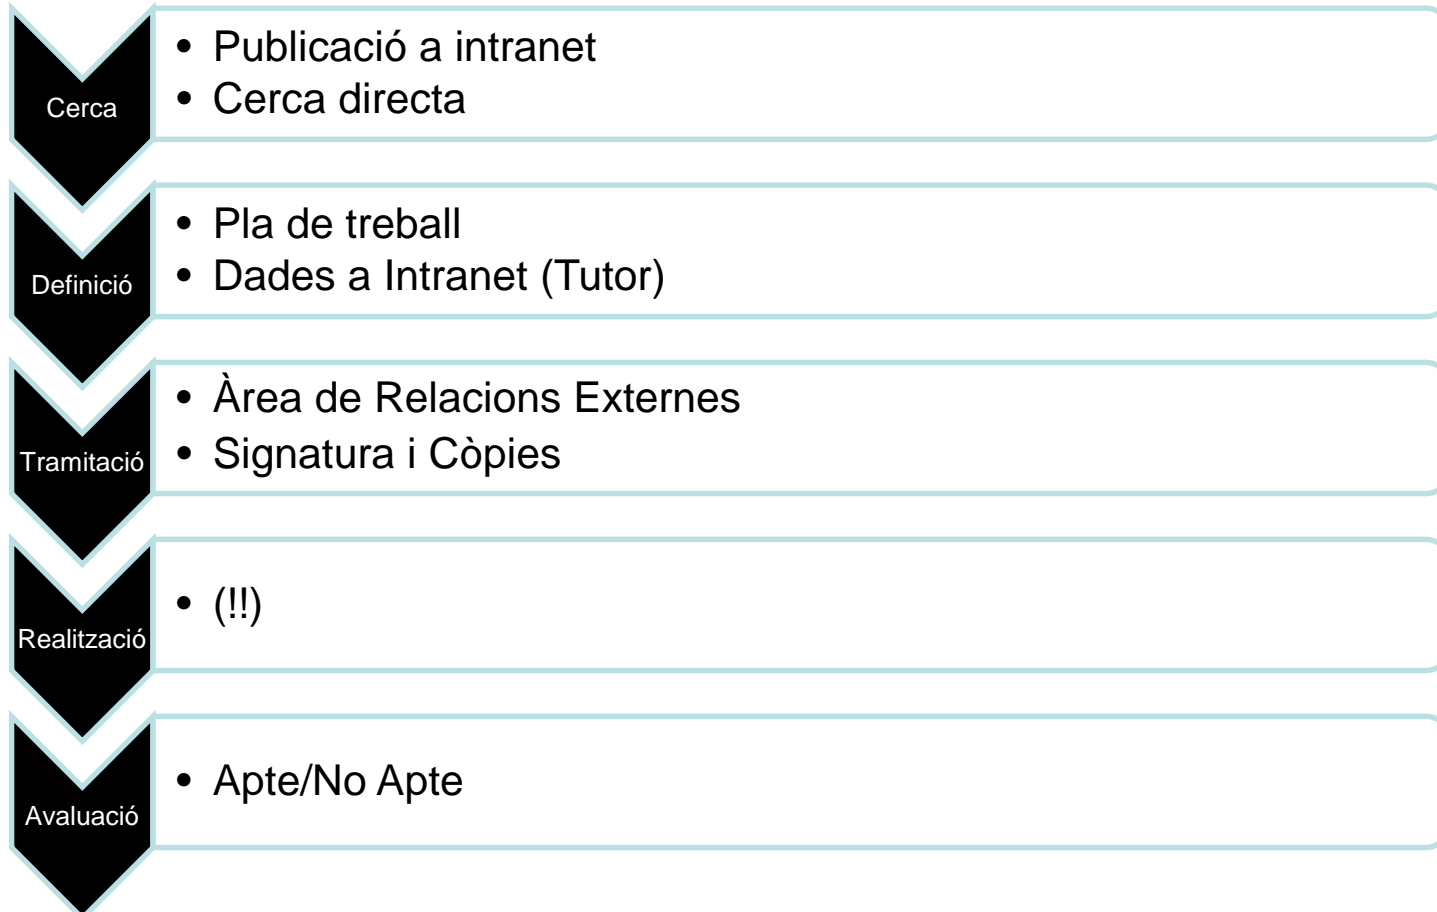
Cerca
- Publicació a intranet
- Cerca directa

Definició
- Pla de treball
- Dades a Intranet (Tutor)

Tramitació
- Àrea de Relacions Externes
- Signatura i Còpies

Realització
- (!!)

Avaluació
- Apte/No Apte